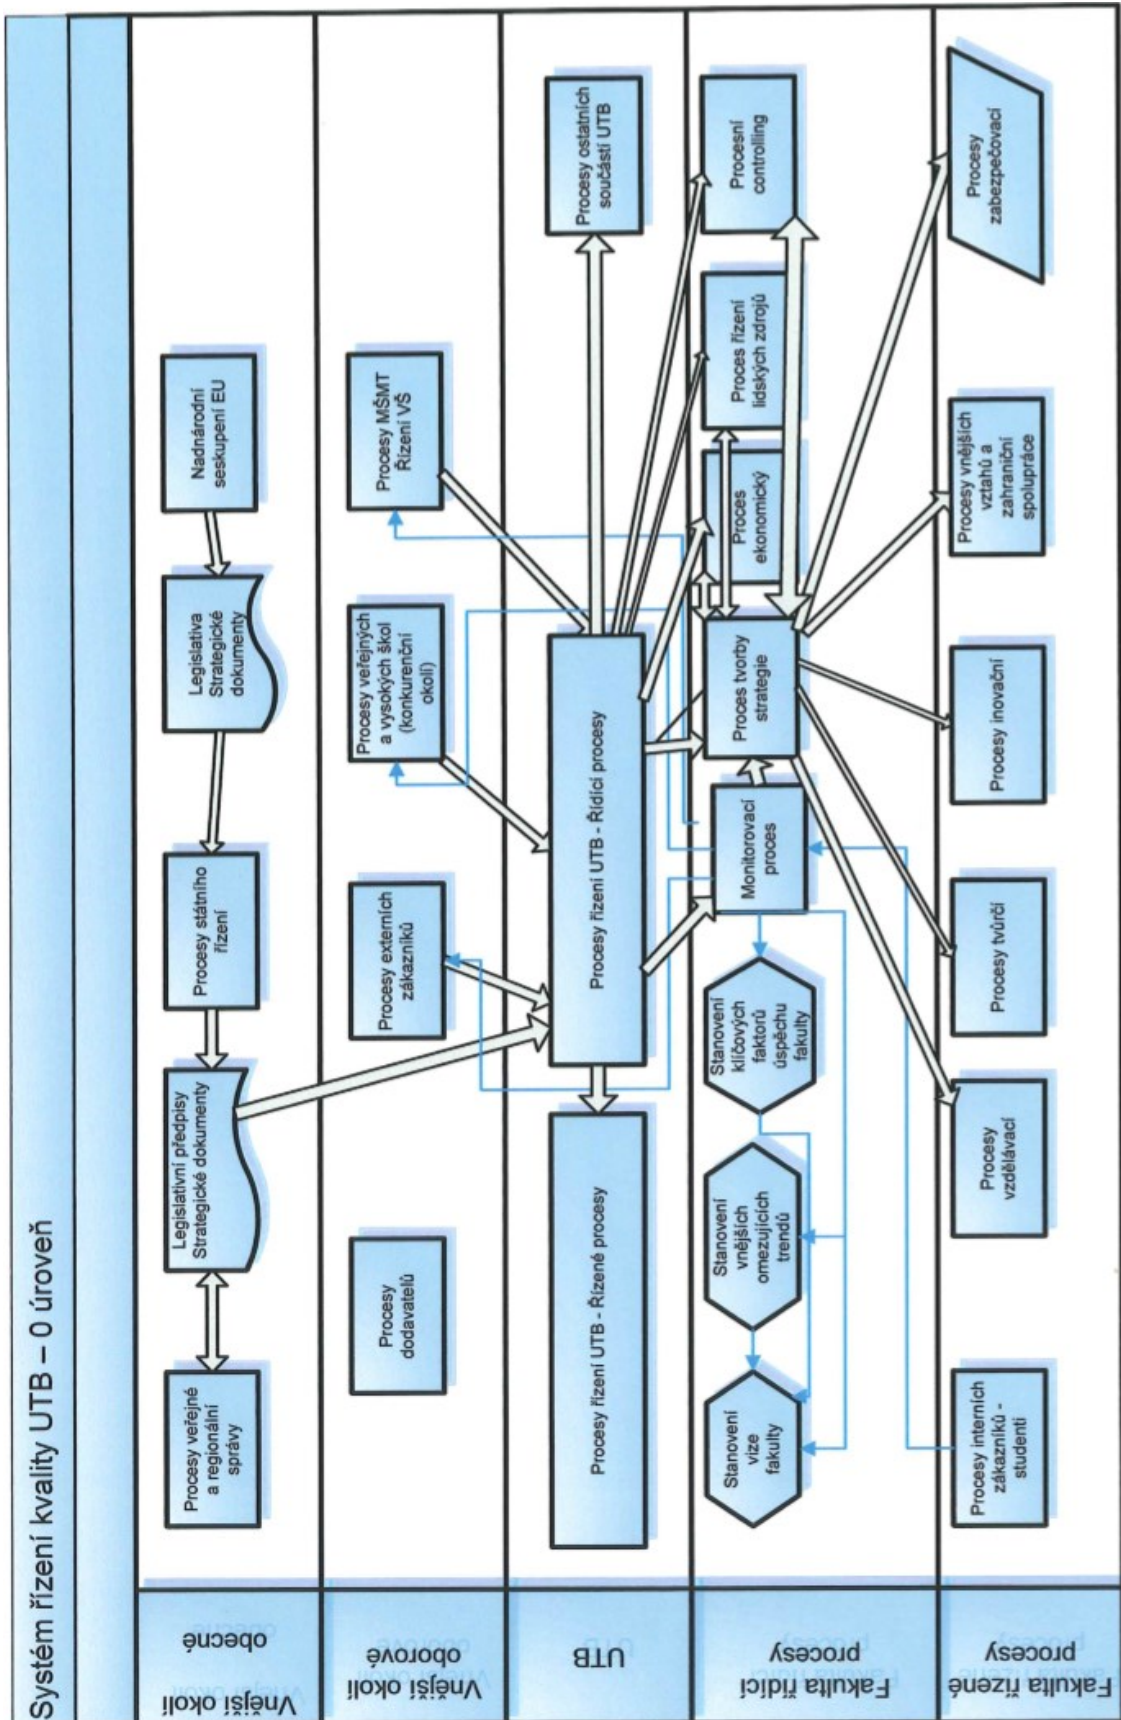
Systém řízení kvality UTB – 0 úroveň

Vnější okolí obecné

Vnější okolí oborové

UTB

Fakulta řídicí procesy

Fakulta řízené procesy

Procesy veřejné a regionální správy

Legislativní předpisy Strategické dokumenty

Procesy státního řízení

Legislativa Strategické dokumenty

Nadnárodní seskupení EU

Procesy dodavatelů

Procesy externích zákazníků

Procesy veřejných a vysokých škol (konkurenční okolí)

Procesy MŠMT Řízení VŠ

Procesy řízení UTB - Řízené procesy

Procesy řízení UTB - Řídicí procesy

Procesy ostatních součástí UTB

Stanovení vize fakulty

Stanovení vnějších omezujících trendů

Stanovení klíčových faktorů úspěchu fakulty

Monitorovací proces

Proces tvorby strategie

Proces ekonomický

Proces řízení lidských zdrojů

Procesní controlling

Procesy interních zákazníků - studenti

Procesy vzdělávací

Procesy tvůrčí

Procesy inovační

Procesy vnějších vztahů a zahraniční spolupráce

Procesy zabezpečovací